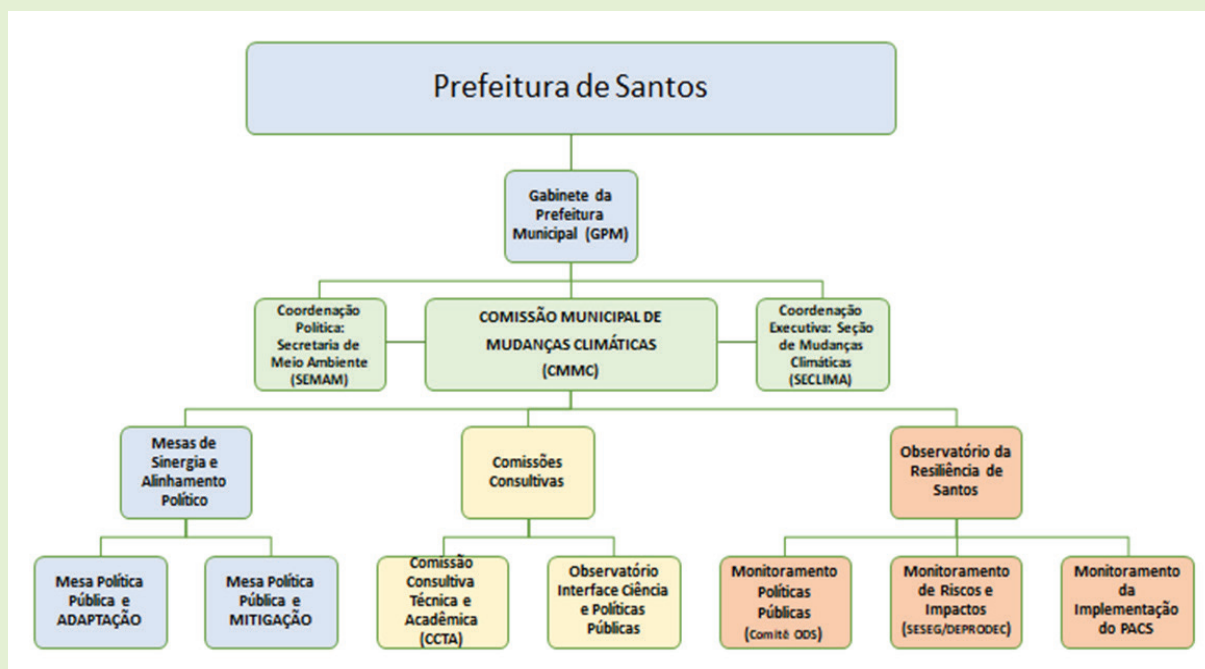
Prefeitura de Santos

Gabinete da Prefeitura Municipal (GPM)

Coordenação Política: Secretaria de Meio Ambiente (SEMAM)

COMISSÃO MUNICIPAL DE MUDANÇAS CLIMÁTICAS (CMMC)

Coordenação Executiva: Seção de Mudanças Climáticas (SECLIMA)

Mesas de Sinergia e Alinhamento Político

Comissões Consultivas

Observatório da Resiliência de Santos

Mesa Política Pública e ADAPTAÇÃO

Mesa Política Pública e MITIGAÇÃO

Comissão Consultiva Técnica e Acadêmica (CCTA)

Observatório Interface Ciência e Políticas Públicas

Monitoramento Políticas Públicas (Comitê ODS)

Monitoramento de Riscos e Impactos (SESEG/DEPRODEC)

Monitoramento da Implementação do PACS